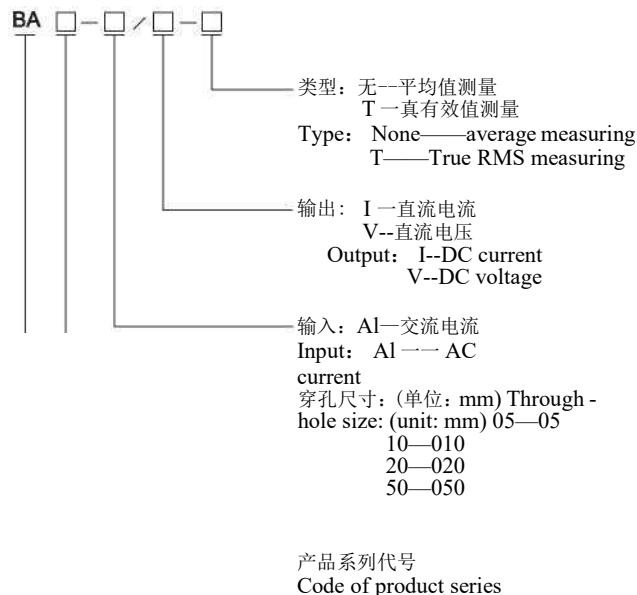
BA □-□/□-□

类型：无--平均值测量
T一真有效值测量
Type: None——average measuring
T——True RMS measuring

输出：I一直流电流
V--直流电压
Output: I--DC current
V--DC voltage

输入：Al—交流电流
Input: Al一一 AC current
穿孔尺寸：(单位：mm) Through-hole size: (unit: mm) 05—05
10—010
20—020
50—050

产品系列代号
Code of product series